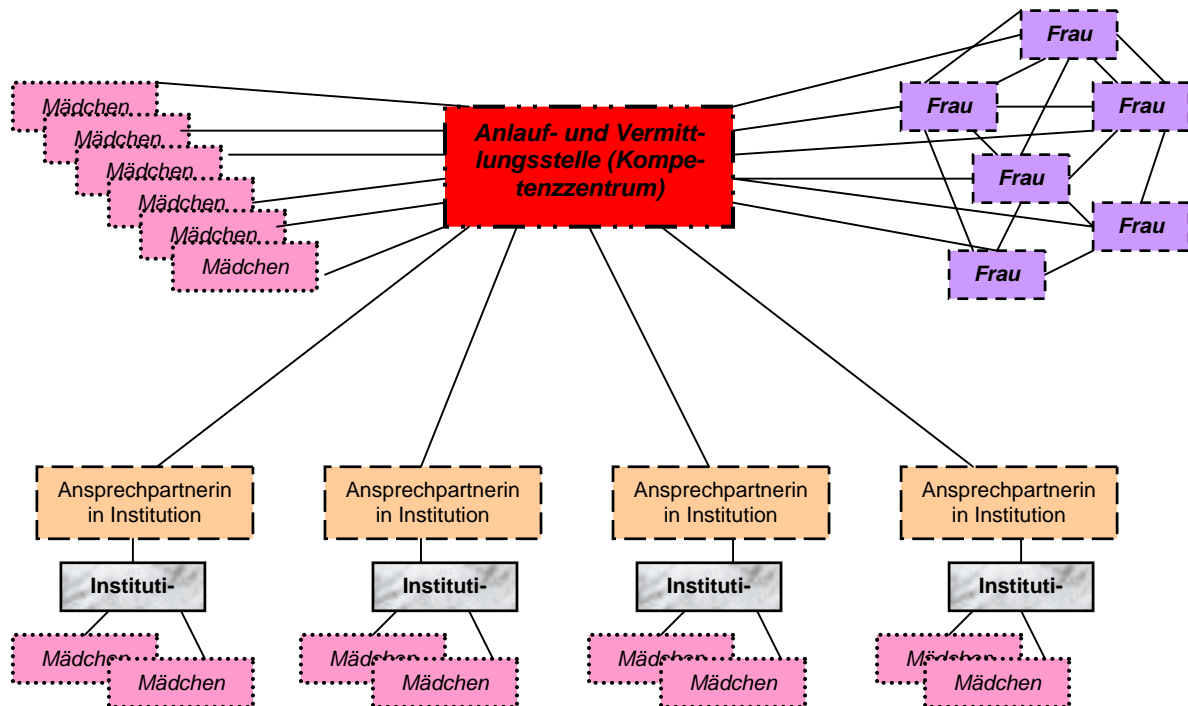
Mädchen
Mädchen
Mädchen
Mädchen
Mädchen
Mädchen

Anlauf- und Vermittlungsstelle (Kompetenzzentrum)

Frau
Frau
Frau
Frau
Frau
Frau

Ansprechpartnerin in Institution
Instituti-
Mädchen
Mädchen

Ansprechpartnerin in Institution
Instituti-
Mädchen
Mädchen

Ansprechpartnerin in Institution
Instituti-
Mädchen
Mädchen

Ansprechpartnerin in Institution
Instituti-
Mädchen
Mädchen